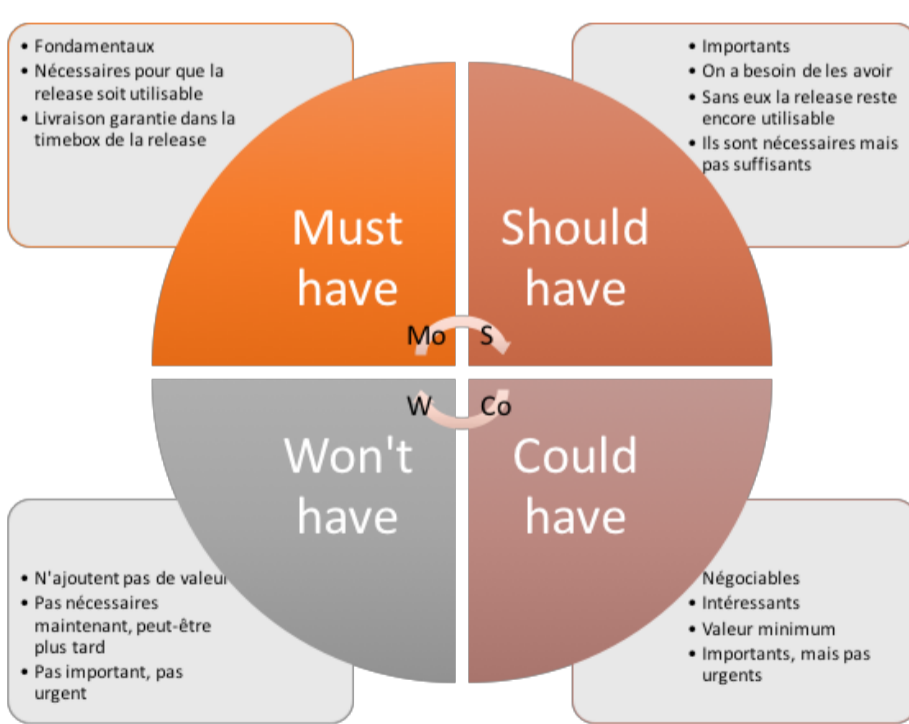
• Fondamentaux
• Nécessaires pour que la release soit utilisable
• Livraison garantie dans la timebox de la release

• Importants
• On a besoin de les avoir
• Sans eux la release reste encore utilisable
• Ils sont nécessaires mais pas suffisants

Must have

Should have

Mo

S

W

Co

Won't have

Could have

• N'ajoutent pas de valeur
• Pas nécessaires maintenant, peut-être plus tard
• Pas important, pas urgent

• Négociables
• Intéressants
• Valeur minimum
• Importants, mais pas urgents